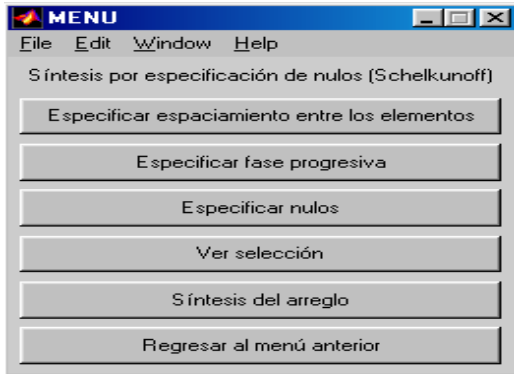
MENU

File Edit Window Help

Síntesis por especificación de nulos (Schelkunoff)

Especificar espaciamiento entre los elementos

Especificar fase progresiva

Especificar nulos

Ver selección

Síntesis del arreglo

Regresar al menú anterior